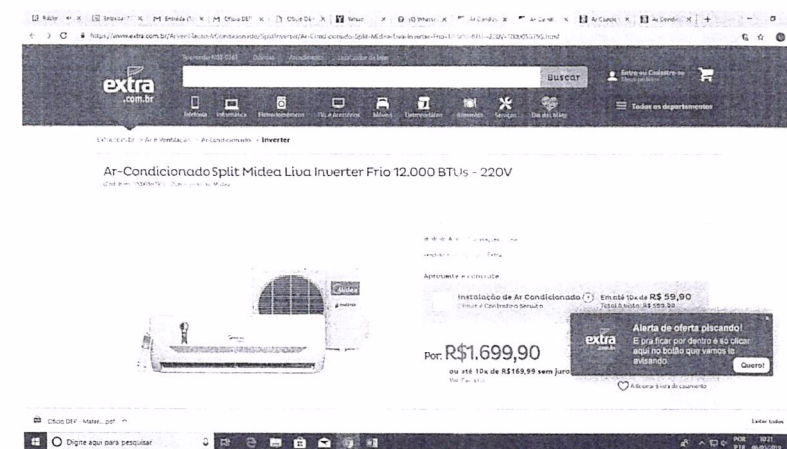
extra .com.br

Buscar

Entre ou Cadastre-se

Telefonia Informática Eletrodomésticos TVs e Acessórios Móveis Games Alimentos Serviços Dia das Mães

Todos os departamentos

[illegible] > Ar e Ventilação > Ar Condicionado > Inverter

Ar-Condicionado Split Midea Liva Inverter Frio 12.000 BTUs - 220V

Aproveite e compre

Instalação de Ar Condicionado Em até 10x de R$ 59,90

Por: R$1.699,90

ou até 10x de R$169,99 sem juros

Alerta de oferta piscando!

É pra ficar por dentro e só clicar aqui no botão que vamos te avisando.

Quero!

Adicionar à lista de casamento

Ofício DEF Mate....pdf

Exibir todos

Digite aqui para pesquisar

POR PTB 10:21